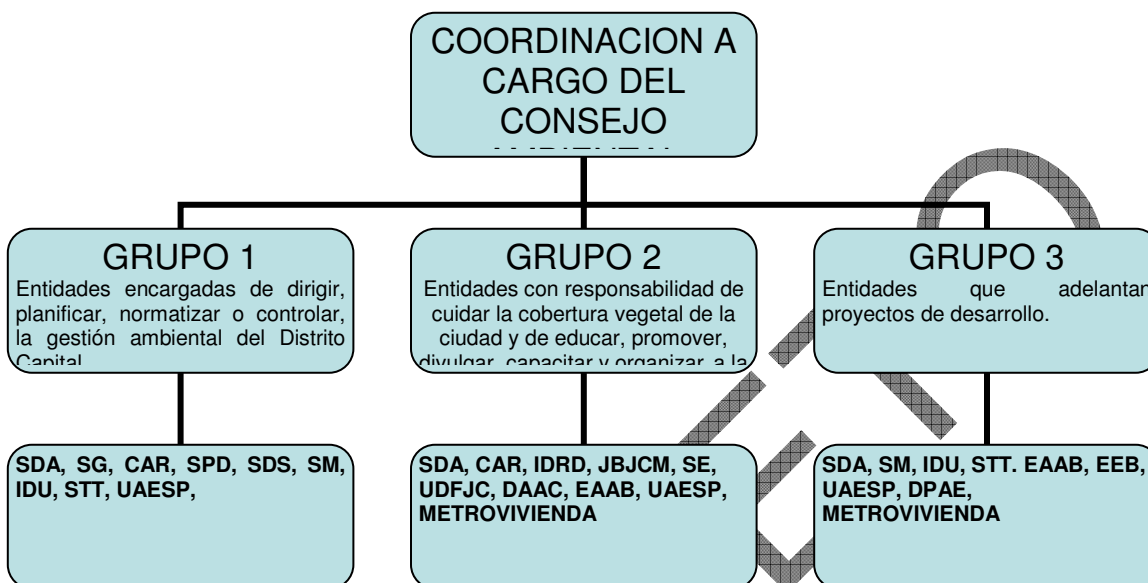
COORDINACION A CARGO DEL CONSEJO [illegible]

GRUPO 1
Entidades encargadas de dirigir, planificar, normatizar o controlar, la gestión ambiental del Distrito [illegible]

GRUPO 2
Entidades con responsabilidad de cuidar la cobertura vegetal de la ciudad y de educar, promover, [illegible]

GRUPO 3
Entidades que adelantan proyectos de desarrollo.

SDA, SG, CAR, SPD, SDS, SM, IDU, STT, UAESP,

SDA, CAR, IDRD, JBJCM, SE, UDFJC, DAAC, EAAB, UAESP, METROVIVIENDA

SDA, SM, IDU, STT. EAAB, EEB, UAESP, DPAE, METROVIVIENDA